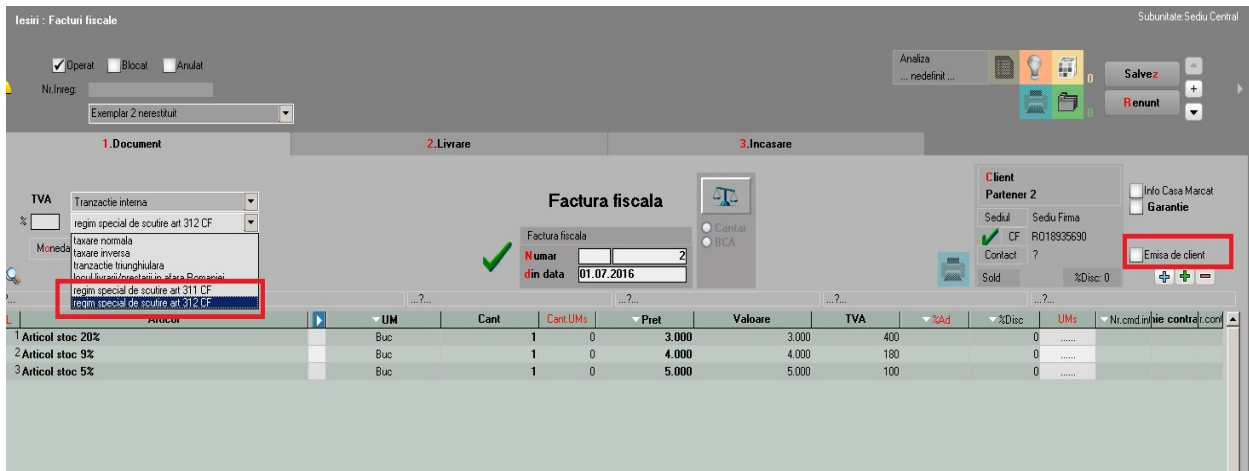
Iesiri : Facturi fiscale

Subunitate:Sediu Central

Operat Blocat Anulat

Nr.Inreg:

Exemplar 2 nerestituit

Analiza
... nedefinit ...

0

0

Salvez

Renunt

+

1.Document

2.Livrare

3.Incasare

TVA Tranzactie interna

% regim special de scutire art 312 CF

Moneda

taxare normala
taxare inversa
tranzactie triunghiulara
locul livrarii/prestarii in afara Romaniei
regim special de scutire art 311 CF
regim special de scutire art 312 CF

Factura fiscala

Factura fiscala

Numar 2

din data 01.07.2016

Cantar
BCA

Client
Partener 2

Sediul Sediu Firma

CF RO18935690

Contact ?

Sold %Disc: 0

Info Casa Marcat

Garantie

Emisa de client

...?... ...?... ...?... ...?... ...?...

| Articol | | UM | Cant | Cant.UMs | Pret | Valoare | TVA | %Ad | %Disc | UMs | Nr.cmd.in | ie contra | r.cont |
|---|---|---|---|---|---|---|---|---|---|---|---|---|---|
| 1 Articol stoc 20% | | Buc | 1 | 0 | 3.000 | 3.000 | 400 | | 0 | ...... | | | |
| 2 Articol stoc 9% | | Buc | 1 | 0 | 4.000 | 4.000 | 180 | | 0 | ...... | | | |
| 3 Articol stoc 5% | | Buc | 1 | 0 | 5.000 | 5.000 | 100 | | 0 | ...... | | | |